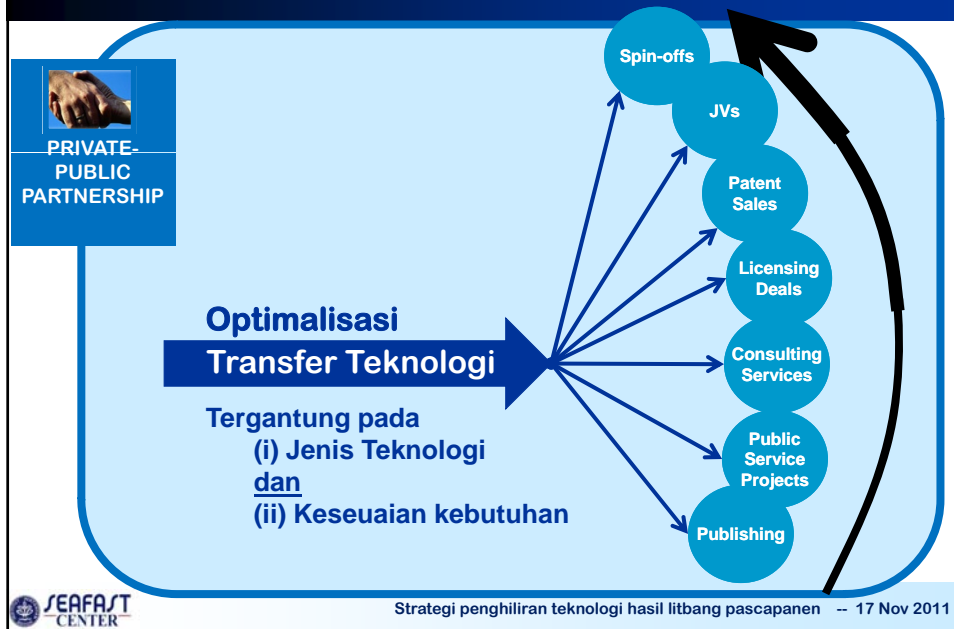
PRIVATE-PUBLIC PARTNERSHIP

Optimalisasi

Transfer Teknologi

Tergantung pada
(i) Jenis Teknologi
dan
(ii) Keseuaian kebutuhan

Spin-offs

JVs

Patent Sales

Licensing Deals

Consulting Services

Public Service Projects

Publishing

SEAFAST CENTER

Strategi penghiliran teknologi hasil litbang pascapanen -- 17 Nov 2011